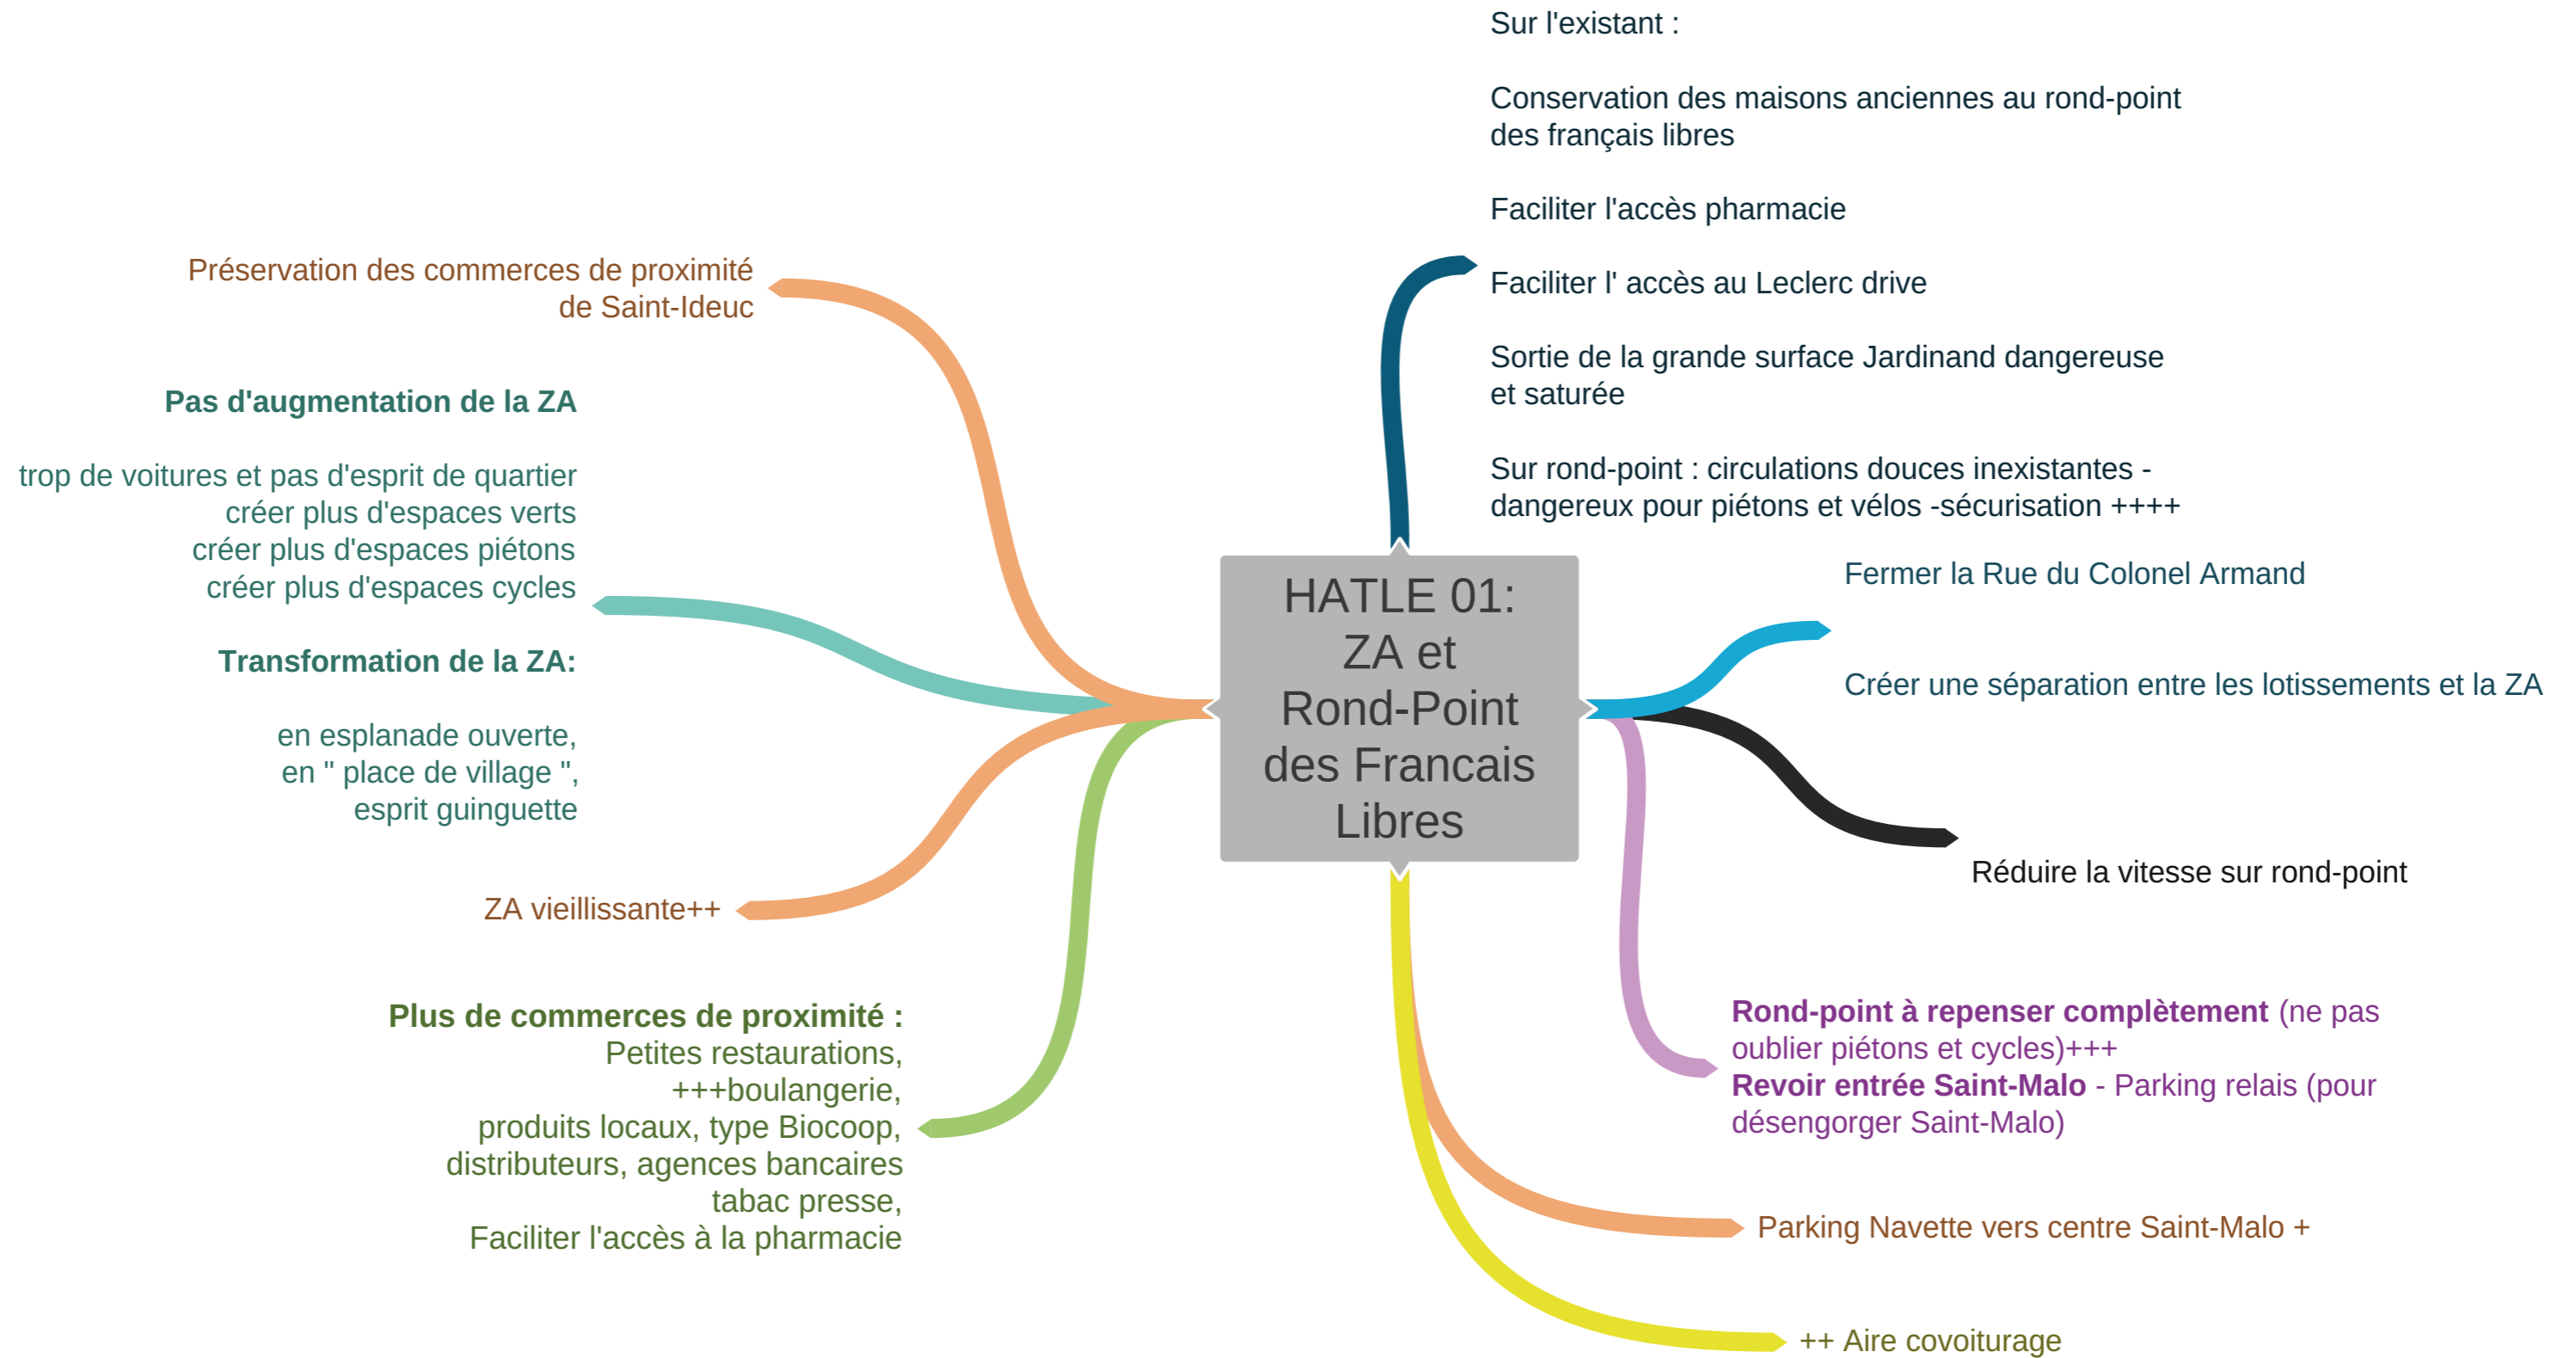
HATLE 01: ZA et Rond-Point des Francais Libres

Sur l'existant :

Conservation des maisons anciennes au rond-point des français libres

Faciliter l'accès pharmacie

Faciliter l' accès au Leclerc drive

Sortie de la grande surface Jardinand dangereuse et saturée

Sur rond-point : circulations douces inexistantes - dangereux pour piétons et vélos -sécurisation ++++

Fermer la Rue du Colonel Armand

Créer une séparation entre les lotissements et la ZA

Réduire la vitesse sur rond-point

**Rond-point à repenser complètement** (ne pas oublier piétons et cycles)+++
**Revoir entrée Saint-Malo** - Parking relais (pour désengorger Saint-Malo)

Parking Navette vers centre Saint-Malo +

++ Aire covoiturage

Préservation des commerces de proximité de Saint-Ideuc

**Pas d'augmentation de la ZA**

trop de voitures et pas d'esprit de quartier
créer plus d'espaces verts
créer plus d'espaces piétons
créer plus d'espaces cycles

**Transformation de la ZA:**

en esplanade ouverte,
en " place de village ",
esprit guinguette

ZA vieillissante++

**Plus de commerces de proximité :**
Petites restaurations,
+++boulangerie,
produits locaux, type Biocoop,
distributeurs, agences bancaires
tabac presse,
Faciliter l'accès à la pharmacie